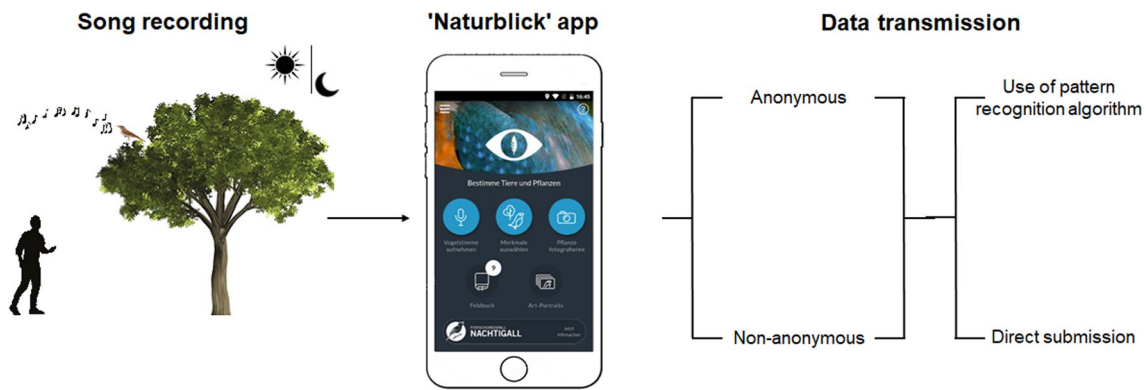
Song recording

'Naturblick' app

16:45

?

Bestimme Tiere und Pflanzen

Vogelstimme aufnehmen

Merkmale auswählen

Pflanze fotografieren

9

Feldbuch

Art-Portraits

FORSCHUNGSFALL NACHTIGALL

Jetzt Mitmachen

Data transmission

Anonymous

Non-anonymous

Use of pattern recognition algorithm

Direct submission